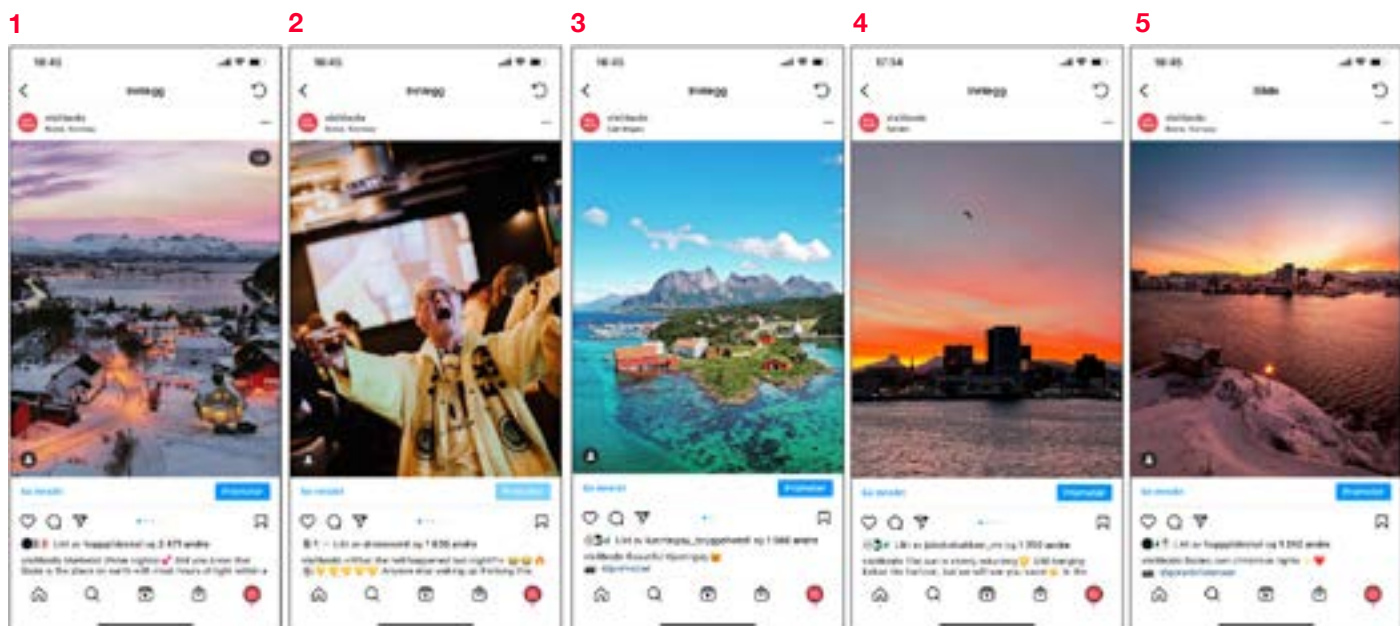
1

18:45

Innlegg

visitbodo
Bodø, Norway

Se innsikt
Promoter

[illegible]

2

18:45

Innlegg

visitbodo
Bodø, Norway

Se innsikt
Promoter

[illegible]

3

18:45

Innlegg

visitbodo

Se innsikt
Promoter

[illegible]

4

17:34

Innlegg

visitbodo

Se innsikt
Promoter

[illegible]

5

18:45

Bilde

visitbodo
Bodø, Norway

Se innsikt
Promoter

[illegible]